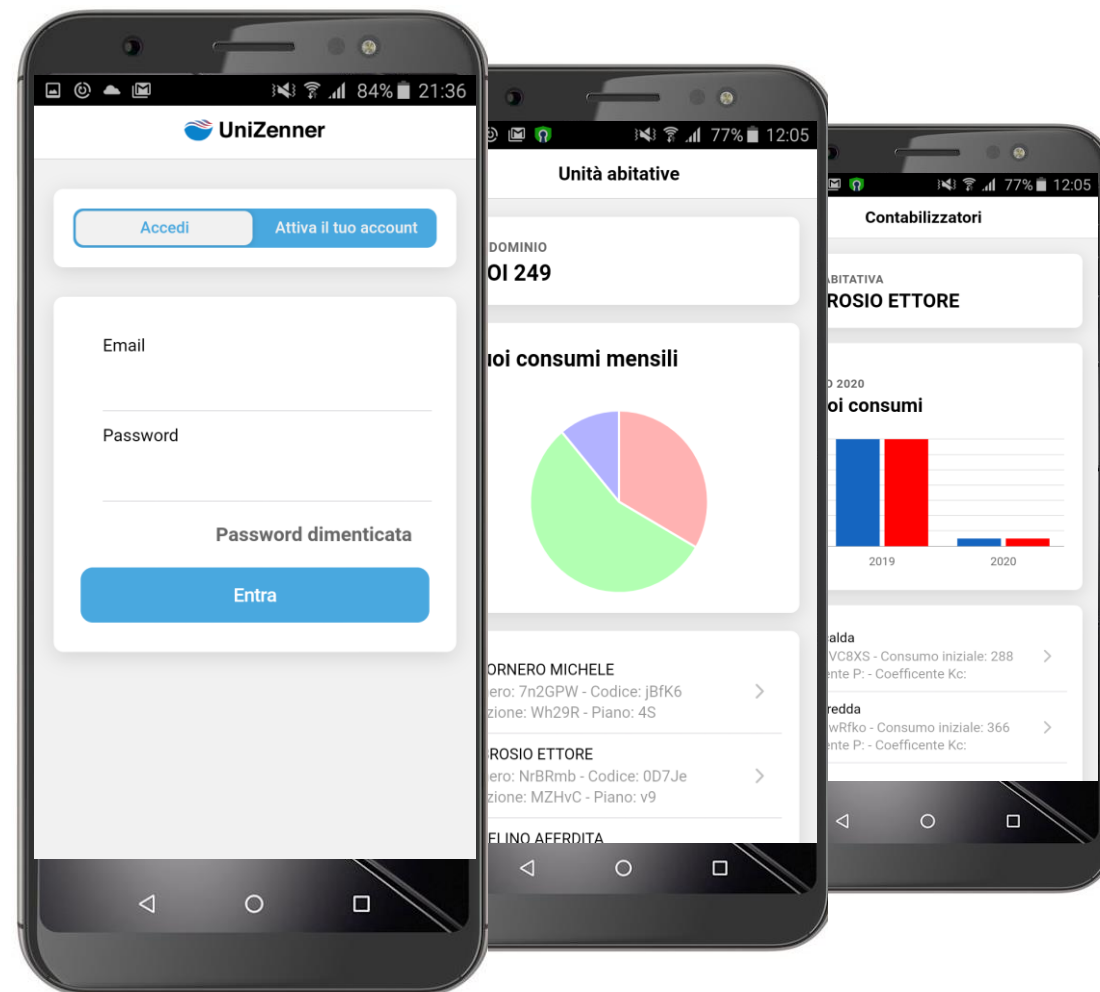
84% 21:36

UniZenner

Accedi

Attiva il tuo account

Email

Password

Password dimenticata

Entra

77% 12:05

Unità abitative

DOMINIO

OI 249

uoi consumi mensili

ORNERO MICHELE

ero: 7n2GPW - Codice: jBfK6

zione: Wh29R - Piano: 4S

ROSIO ETTORE

ero: NrBRmb - Codice: 0D7Je

zione: MZHvC - Piano: v9

ELINO AFERDITA

77% 12:05

Contabilizzatori

ABITATIVA

ROSIO ETTORE

O 2020

oi consumi

2019

2020

alda

VC8XS - Consumo iniziale: 288

ente P: - Coefficente Kc:

redda

wRfko - Consumo iniziale: 366

ente P: - Coefficente Kc: